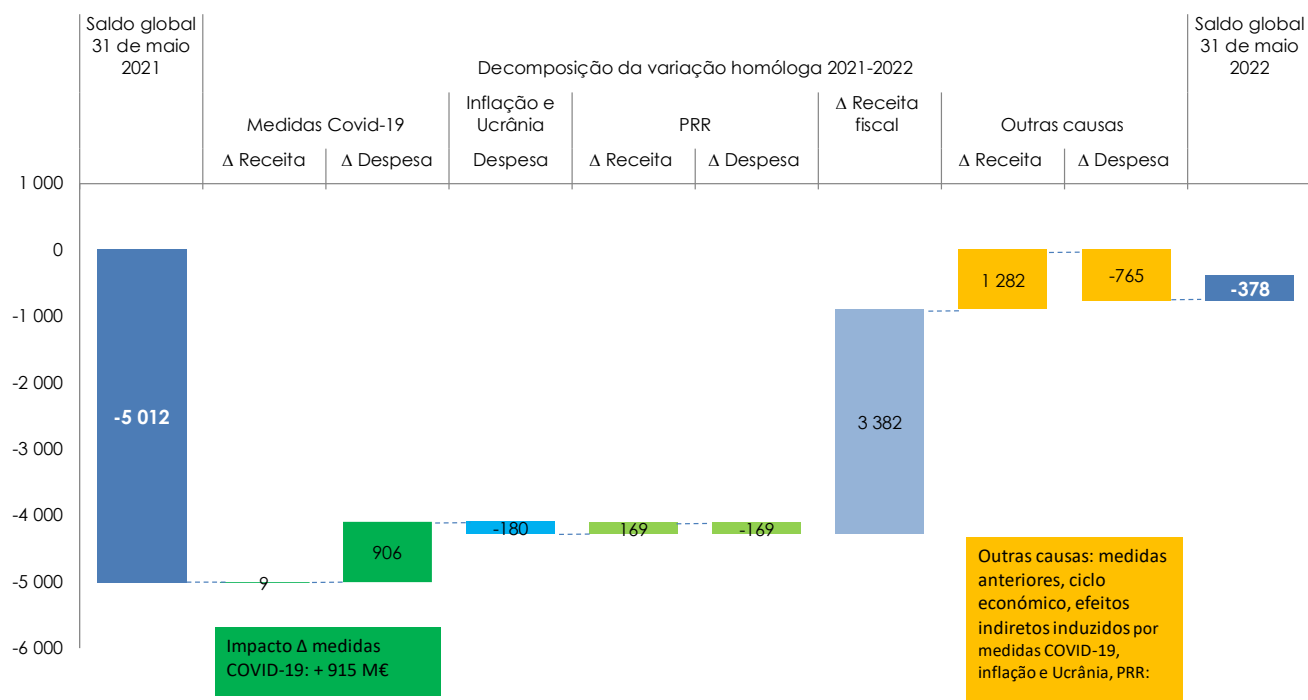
Saldo global 31 de maio 2021

Decomposição da variação homóloga 2021-2022

Saldo global 31 de maio 2022

Medidas Covid-19

Inflação e Ucrânia

PRR

Δ Receita fiscal

Outras causas

Δ Receita

Δ Despesa

Despesa

Δ Receita

Δ Despesa

Δ Receita

Δ Despesa

1 000

0

-1 000

-2 000

-3 000

-4 000

-5 000

-6 000

-5 012

9

906

-180

169

-169

3 382

1 282

-765

-378

Impacto Δ medidas COVID-19: + 915 M€

Outras causas: medidas anteriores, ciclo económico, efeitos indiretos induzidos por medidas COVID-19, inflação e Ucrânia, PRR: